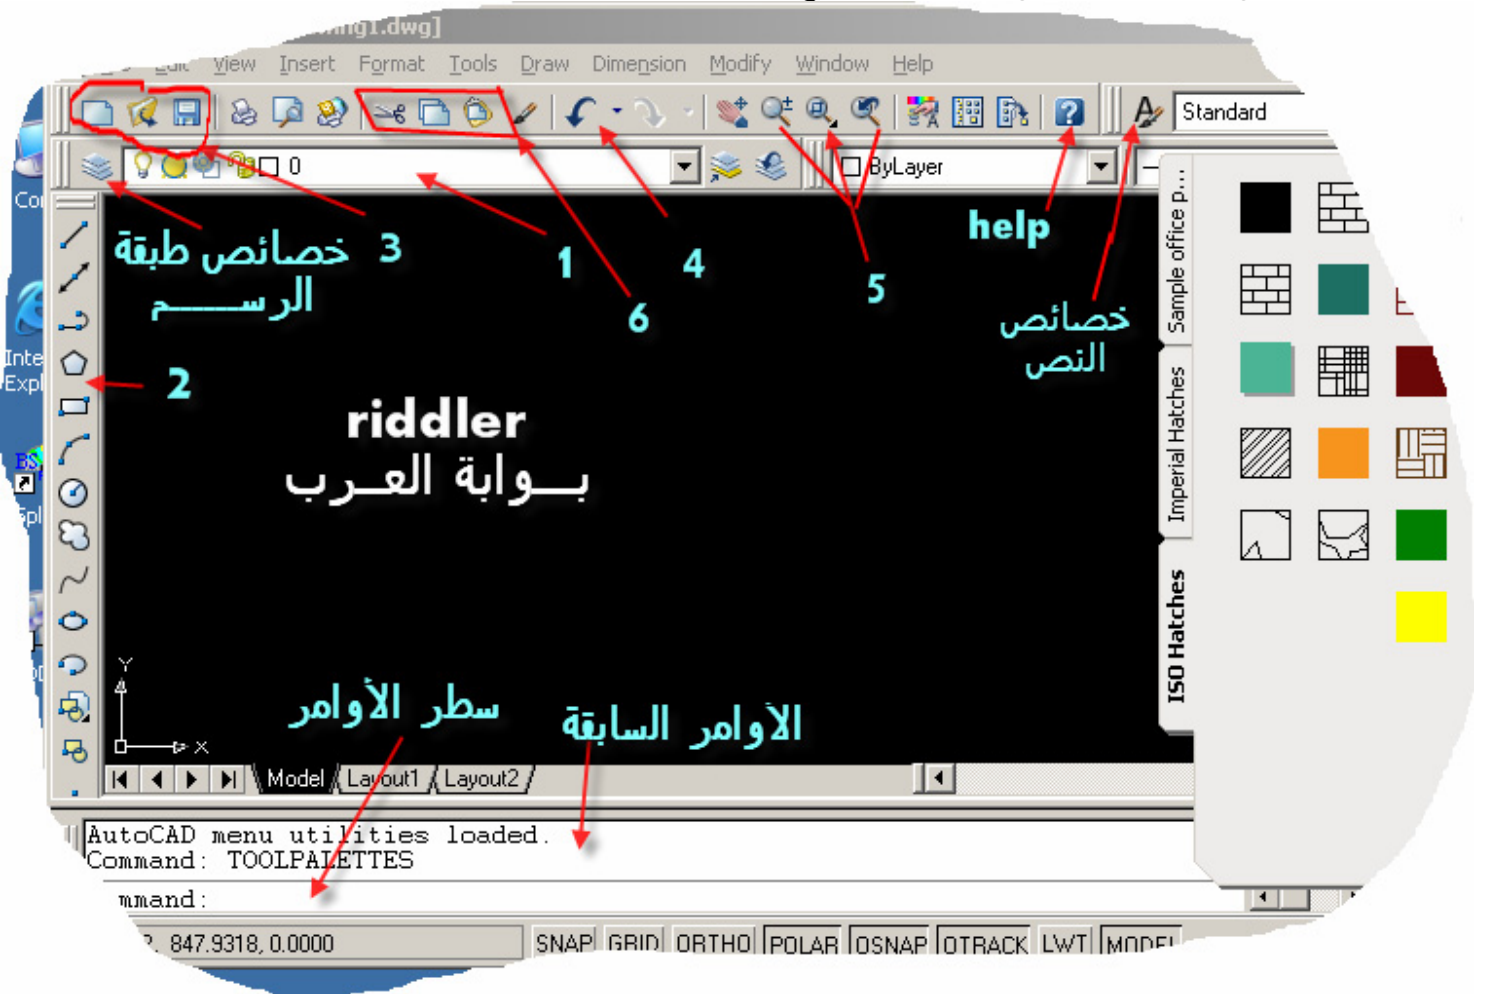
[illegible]ing1.dwg]

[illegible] View Insert Format Tools Draw Dimension Modify Window Help

Standard

0

ByLayer

help

3 خصائص طبقة الرســـم

1

4

6

5

خصائص النص

2

riddler
بـــوابة العـــرب

Sample office p...

Imperial Hatches

ISO Hatches

سطر الأوامر

الأوامر السابقة

Model Layout1 Layout2

AutoCAD menu utilities loaded.
Command: TOOLPALETTES
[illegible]mmand:

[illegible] 847.9318, 0.0000

SNAP GRID ORTHO POLAR OSNAP OTRACK LWT MODEL